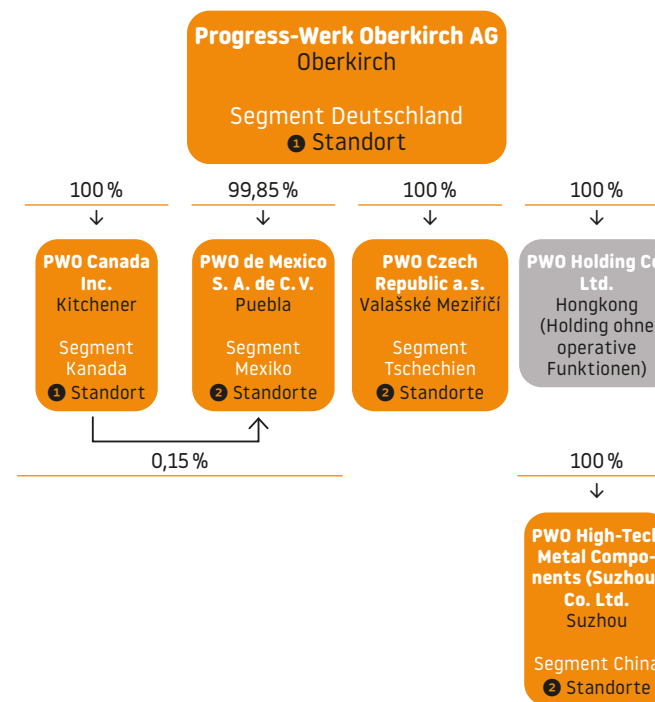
Progress-Werk Oberkirch AG
Oberkirch

Segment Deutschland
1 Standort

100 %

99,85 %

100 %

100 %

PWO Canada Inc.
Kitchener

Segment Kanada
1 Standort

PWO de Mexico S. A. de C. V.
Puebla

Segment Mexiko
2 Standorte

PWO Czech Republic a.s.
Valašské Meziříčí

Segment Tschechien
2 Standorte

PWO Holding Co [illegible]
Ltd.
Hongkong
(Holding ohne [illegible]
operative
Funktionen)

0,15 %

100 %

PWO High-Tech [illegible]
Metal Compo-
nents (Suzhou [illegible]
Co. Ltd.
Suzhou

Segment China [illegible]
2 Standorte